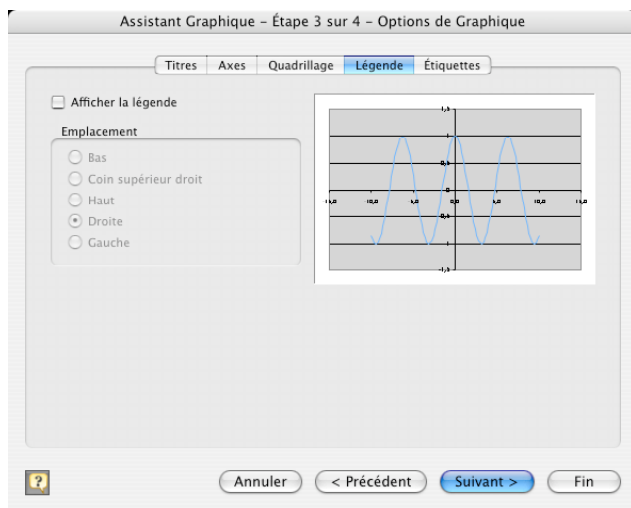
Assistant Graphique – Étape 3 sur 4 – Options de Graphique

Titres | Axes | Quadrillage | Légende | Étiquettes

Afficher la légende

Emplacement

Bas
Coin supérieur droit
Haut
Droite
Gauche

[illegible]

?

Annuler | < Précédent | Suivant > | Fin